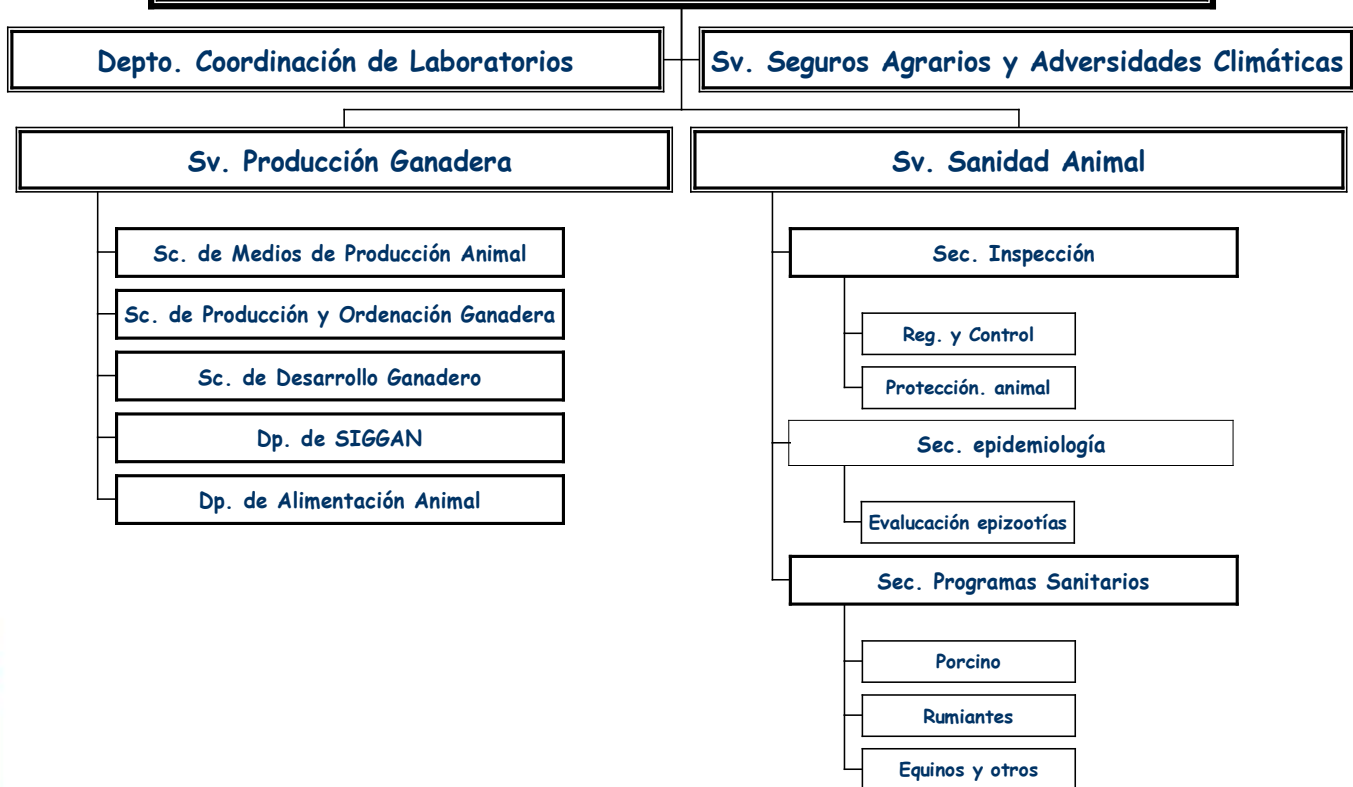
Depto. Coordinación de Laboratorios

Sv. Seguros Agrarios y Adversidades Climáticas

Sv. Producción Ganadera

Sc. de Medios de Producción Animal

Sc. de Producción y Ordenación Ganadera

Sc. de Desarrollo Ganadero

Dp. de SIGGAN

Dp. de Alimentación Animal

Sv. Sanidad Animal

Sec. Inspección

Reg. y Control

Protección. animal

Sec. epidemiología

Evalucación epizootías

Sec. Programas Sanitarios

Porcino

Rumiantes

Equinos y otros